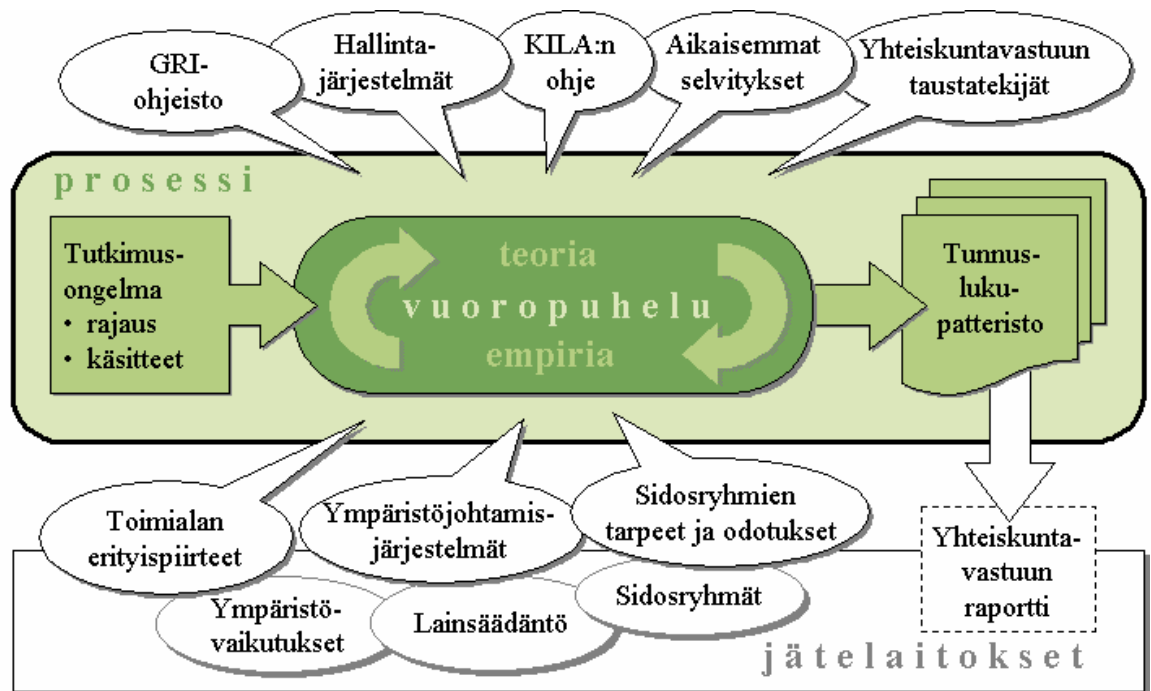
GRI-ohjeisto

Hallinta-järjestelmät

KILA:n ohje

Aikaisemmat selvitykset

Yhteiskuntavastuun taustatekijät

prosessi

Tutkimus-ongelma
• rajaus
• käsitteet

teoria
vuoropuhelu
empiria

Tunnus-luku-patteristo

Toimialan erityispiirteet

Ympäristöjohtamis-järjestelmät

Sidosryhmien tarpeet ja odotukset

Yhteiskunta-vastuun raportti

Ympäristö-vaikutukset

Lainsäädäntö

Sidosryhmät

jätelaitokset